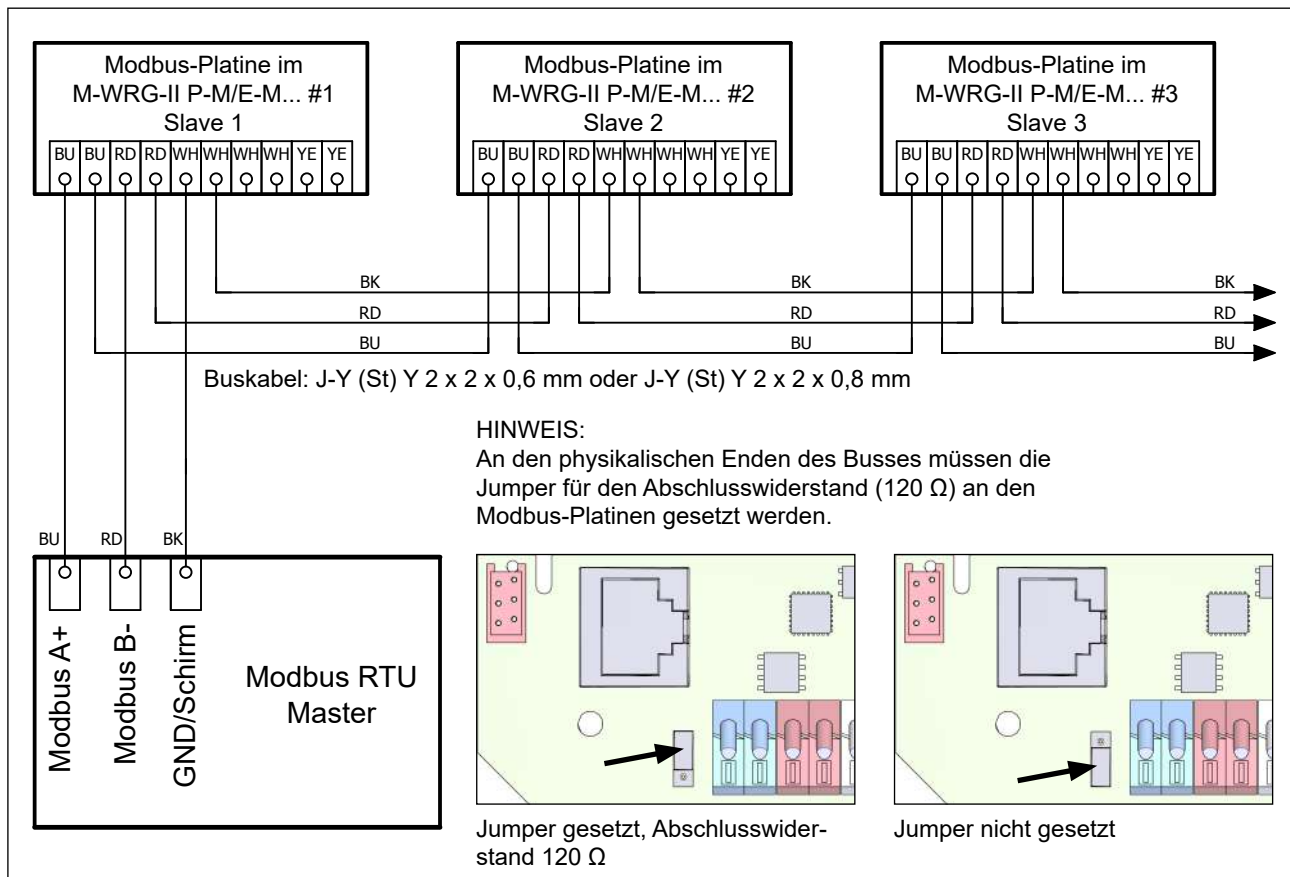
Modbus-Platine im M-WRG-II P-M/E-M... #1 Slave 1

| BU | BU | RD | RD | WH | WH | WH | WH | YE | YE |
|---|---|---|---|---|---|---|---|---|---|

Modbus-Platine im M-WRG-II P-M/E-M... #2 Slave 2

| BU | BU | RD | RD | WH | WH | WH | WH | YE | YE |
|---|---|---|---|---|---|---|---|---|---|

Modbus-Platine im M-WRG-II P-M/E-M... #3 Slave 3

| BU | BU | RD | RD | WH | WH | WH | WH | YE | YE |
|---|---|---|---|---|---|---|---|---|---|

BK
RD
BU
BK
RD
BU
BK
RD
BU

Buskabel: J-Y (St) Y 2 x 2 x 0,6 mm oder J-Y (St) Y 2 x 2 x 0,8 mm

HINWEIS:
An den physikalischen Enden des Busses müssen die Jumper für den Abschlusswiderstand (120 Ω) an den Modbus-Platinen gesetzt werden.

BU RD BK
Modbus A+
Modbus B-
GND/Schirm
Modbus RTU Master

Jumper gesetzt, Abschlusswiderstand 120 Ω

Jumper nicht gesetzt